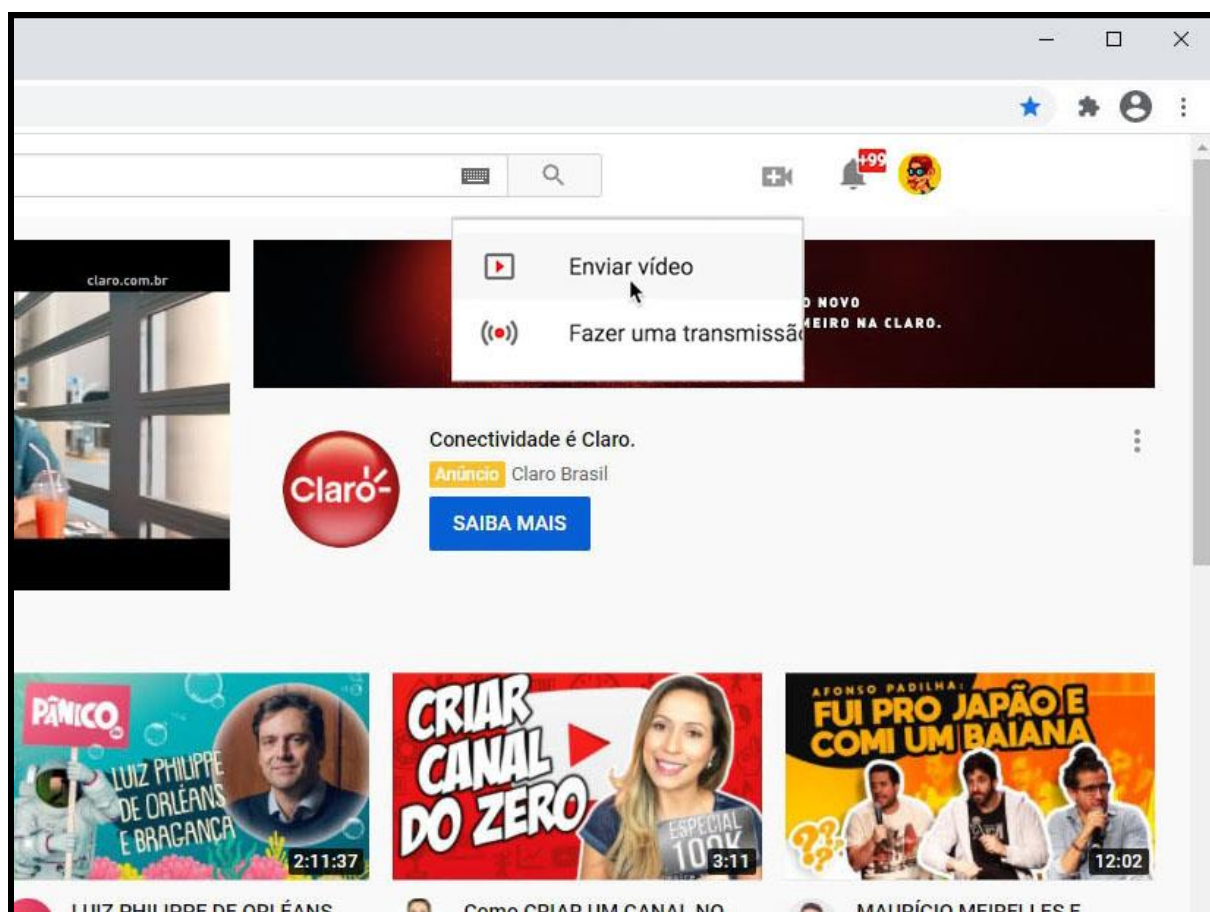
+99

Enviar vídeo

Fazer uma transmissã

claro.com.br

NOVO
EIRO NA CLARO.

Claro

Conectividade é Claro.

Anúncio Claro Brasil

SAIBA MAIS

PÂNICO

LUIZ PHILIPPE DE ORLÉANS E BRAGANÇA

2:11:37

CRIAR CANAL DO ZERO

ESPECIAL 100K

3:11

AFONSO PADILHA:

FUI PRO JAPÃO E COMI UM BAIANA

12:02

LUIZ PHILIPPE DE ORLÉANS

Como CRIAR UM CANAL NO

MAURÍCIO MEIRELLES E